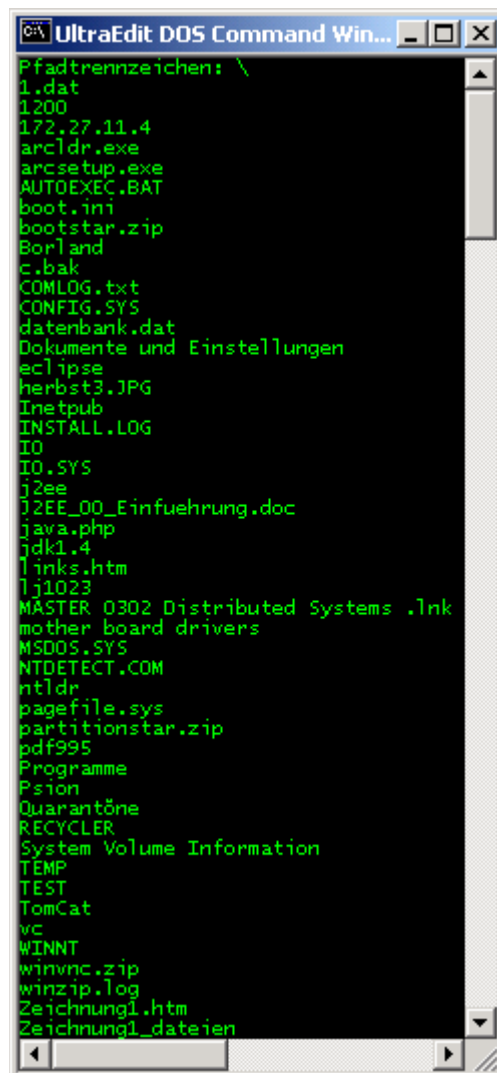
UltraEdit DOS Command Win...

Pfadtrennzeichen: \
1.dat
1200
172.27.11.4
arcldr.exe
arcsetup.exe
AUTOEXEC.BAT
boot.ini
bootstar.zip
Borland
c.bak
COMLOG.txt
CONFIG.SYS
datenbank.dat
Dokumente und Einstellungen
eclipse
herbst3.JPG
Inetpub
INSTALL.LOG
IO
IO.SYS
j2ee
J2EE_00_Einfuehrung.doc
java.php
jdk1.4
links.htm
lj1023
MASTER 0302 Distributed Systems .lnk
mother board drivers
MSDOS.SYS
NTDETECT.COM
ntldr
pagefile.sys
partitionstar.zip
pdf995
Programme
Psion
Quarantöne
RECYCLER
System Volume Information
TEMP
TEST
TomCat
vc
WINNT
winvnc.zip
winzip.log
Zeichnung1.htm
Zeichnung1_dateien